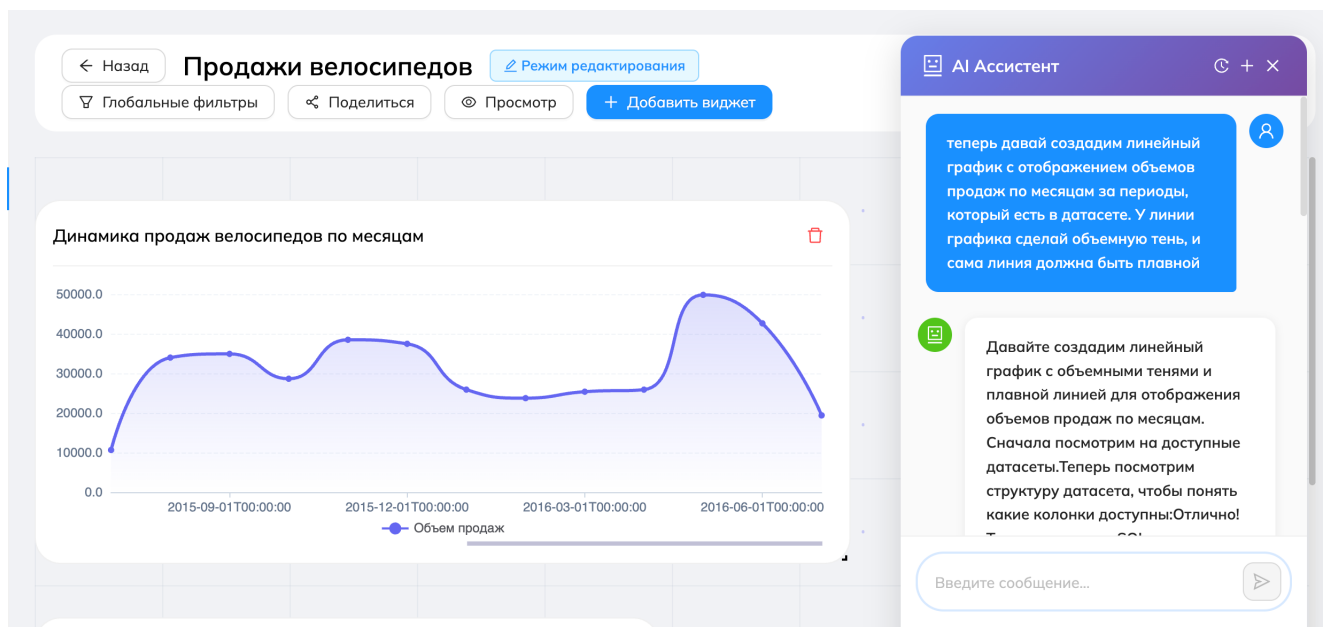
Назад

Продажи велосипедов

Режим редактирования

Глобальные фильтры

Поделиться

Просмотр

Добавить виджет

Динамика продаж велосипедов по месяцам

50000.0
40000.0
30000.0
20000.0
10000.0
0.0

2015-09-01T00:00:00
2015-12-01T00:00:00
2016-03-01T00:00:00
2016-06-01T00:00:00

Объем продаж

AI Ассистент

теперь давай создадим линейный график с отображением объемов продаж по месяцам за периоды, который есть в датасете. У линии графика сделай объемную тень, и сама линия должна быть плавной

Давайте создадим линейный график с объемными тенями и плавной линией для отображения объемов продаж по месяцам. Сначала посмотрим на доступные датасеты.Теперь посмотрим структуру датасета, чтобы понять какие колонки доступны:Отлично! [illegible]

Введите сообщение...